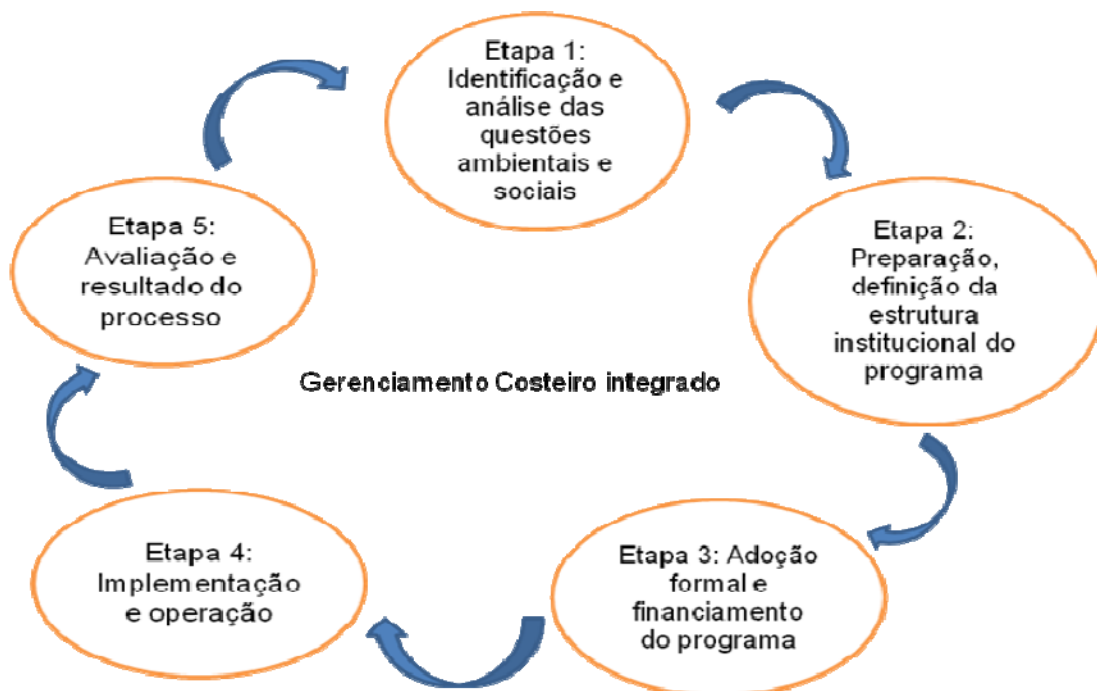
Etapa 1: Identificação e análise das questões ambientais e sociais

Etapa 2: Preparação, definição da estrutura institucional do programa

Etapa 3: Adoção formal e financiamento do programa

Etapa 4: Implementação e operação

Etapa 5: Avaliação e resultado do processo

Gerenciamento Costeiro integrado